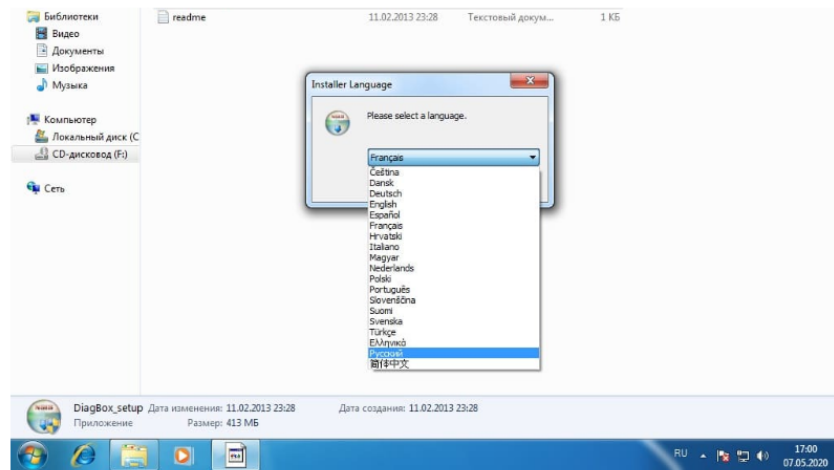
Библиотеки
Видео
Документы
Изображения
Музыка

Компьютер
Локальный диск (C
CD-дисковод (F:)

Сеть

readme
11.02.2013 23:28
Текстовый докум...
1 КБ

Installer Language
Please select a language.
Français
Čeština
Dansk
Deutsch
English
Español
Français
Hrvatski
Italiano
Magyar
Nederlands
Polski
Português
Slovenščina
Suomi
Svenska
Türkçe
Ελληνικά
Русский
简体中文

DiagBox_setup Дата изменения: 11.02.2013 23:28 Дата создания: 11.02.2013 23:28
Приложение Размер: 413 МБ

RU
17:00
07.05.2020